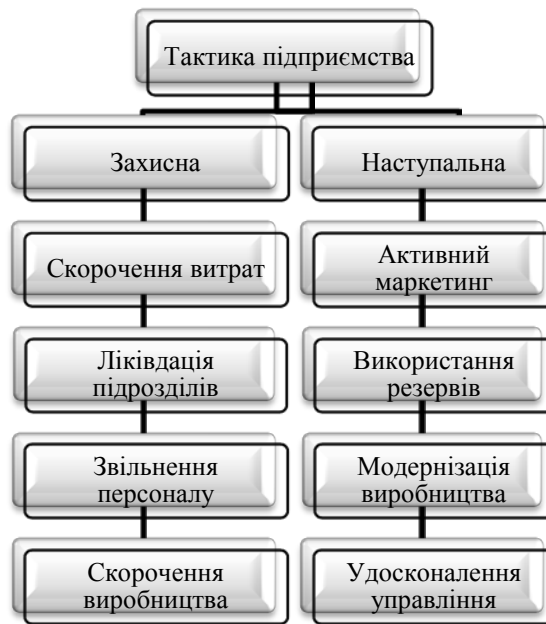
Тактика підприємства

Захисна

Скорочення витрат

Ліквідація підрозділів

Звільнення персоналу

Скорочення виробництва

Наступальна

Активний маркетинг

Використання резервів

Модернізація виробництва

Удосконалення управління